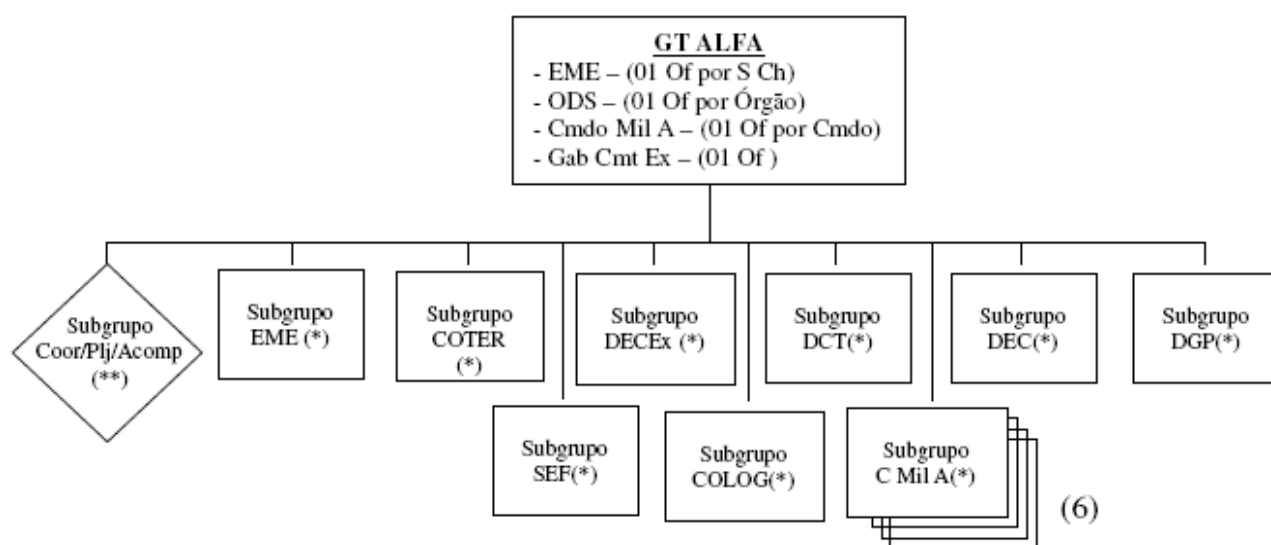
GT ALFA
- EME – (01 Of por S Ch)
- ODS – (01 Of por Órgão)
- Cmdo Mil A – (01 Of por Cmdo)
- Gab Cmt Ex – (01 Of )

Subgrupo Coor/Plj/Acomp (**)

Subgrupo EME (*)

Subgrupo COTER (*)

Subgrupo DECEx (*)

Subgrupo DCT(*)

Subgrupo DEC(*)

Subgrupo DGP(*)

Subgrupo SEF(*)

Subgrupo COLOG(*)

Subgrupo C Mil A(*)

(6)